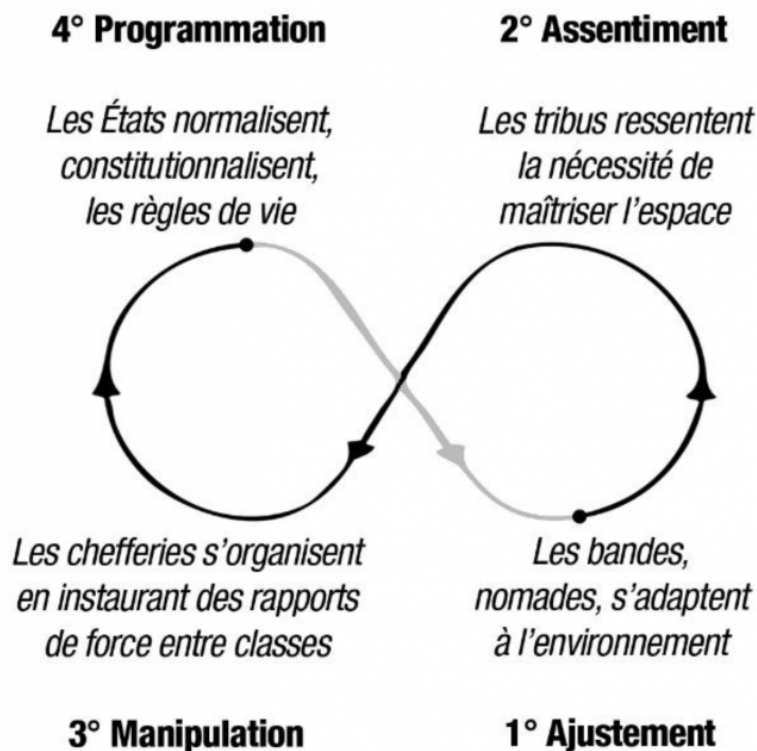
4° Programmation

Les États normalisent, constitutionnalisent, les règles de vie

2° Assentiment

Les tribus ressentent la nécessité de maîtriser l'espace

Les chefferies s'organisent en instaurant des rapports de force entre classes

3° Manipulation

Les bandes, nomades, s'adaptent à l'environnement

1° Ajustement